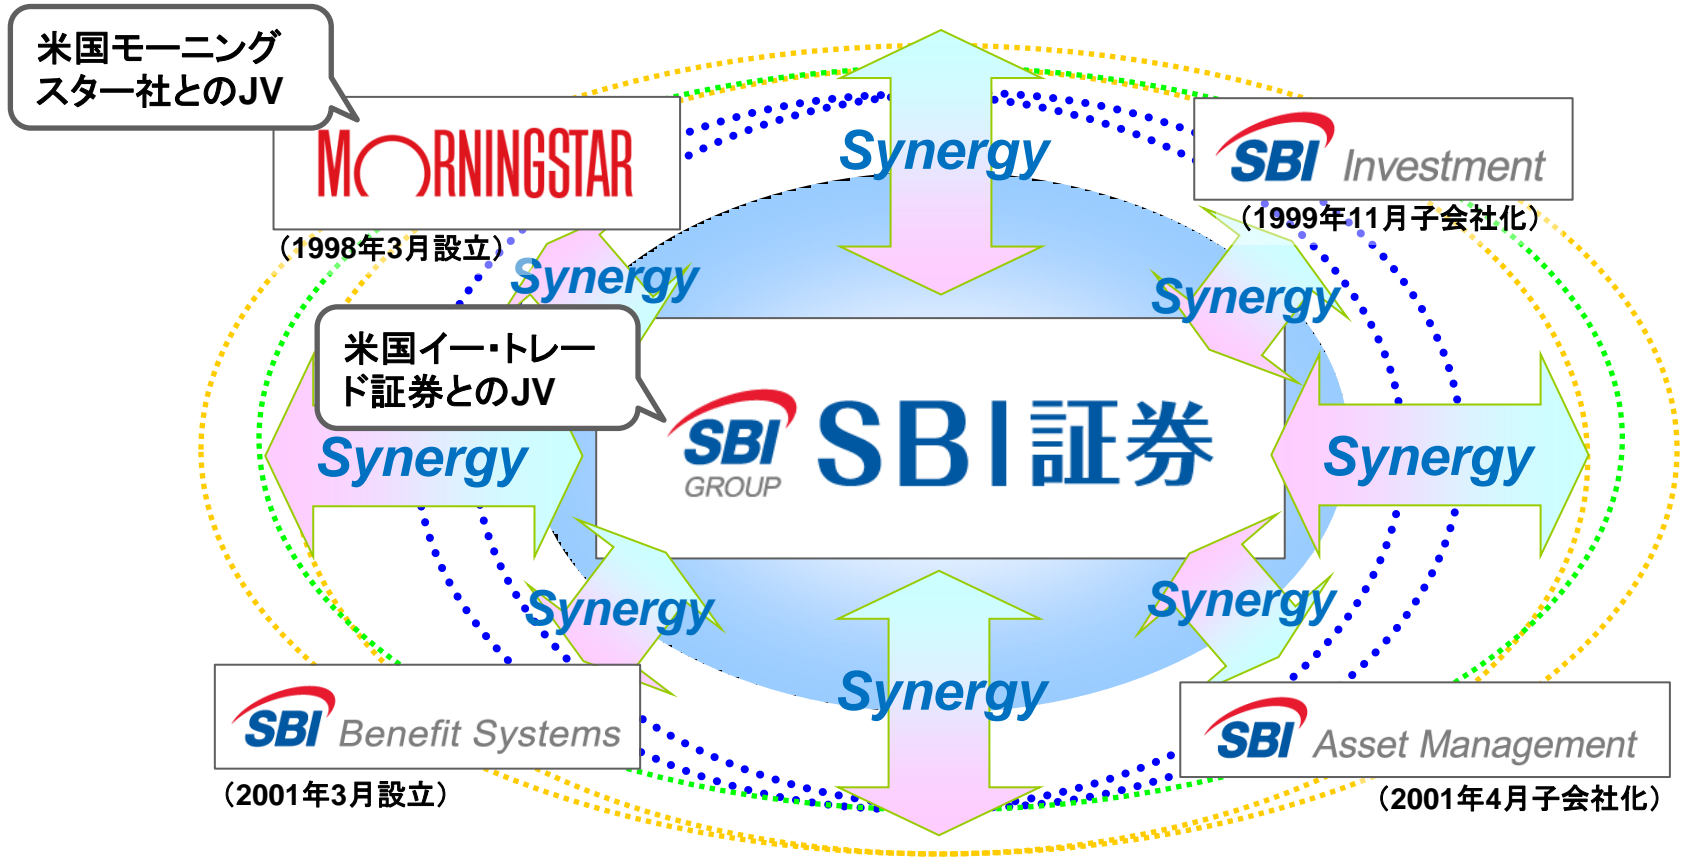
米国モーニングスター社とのJV

MORNINGSTAR

（1998年3月設立）

Synergy

SBI Investment

（1999年11月子会社化）

Synergy

Synergy

米国イー・トレード証券とのJV

SBI GROUP SBI証券

Synergy

Synergy

Synergy

Synergy

Synergy

SBI Benefit Systems

（2001年3月設立）

SBI Asset Management

（2001年4月子会社化）